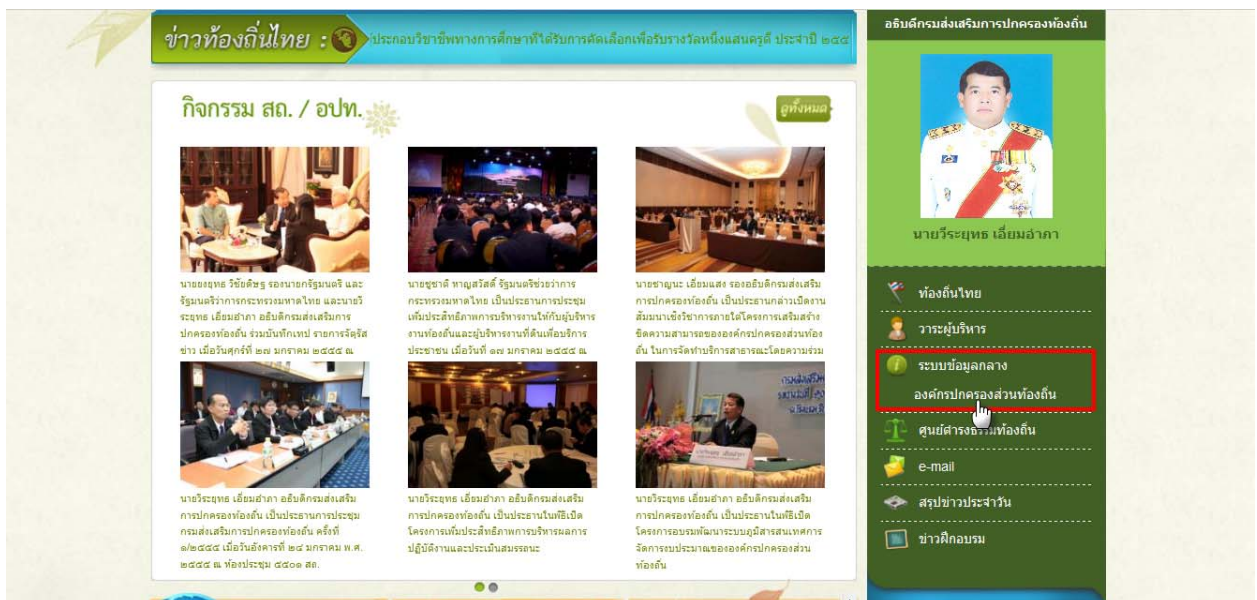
ข่าวท้องถิ่นไทย : ประกอบวิชาชีพทางการศึกษาที่ได้รับการคัดเลือกเพื่อรับรางวัลหนึ่งแสนครูดี ประจำปี ๒๕๕

กิจกรรม สถ. / อปท.

ดูทั้งหมด

นายยงยุทธ วิชัยดิษฐ รองนายกรัฐมนตรี และรัฐมนตรีว่าการกระทรวงมหาดไทย และนายวีระยุทธ เอี่ยมอำภา อธิบดีกรมส่งเสริมการปกครองท้องถิ่น ร่วมบันทึกเทป รายการรัฐสัข่าว เมื่อวันศุกร์ที่ ๒๗ มกราคม ๒๕๕๕ ณ

นายชูชาติ หาญสวัสดิ์ รัฐมนตรีช่วยว่าการกระทรวงมหาดไทย เป็นประธานการประชุมเพิ่มประสิทธิภาพการบริหารงานให้กับผู้บริหารงานท้องถิ่นและผู้บริหารงานที่ต้นเพื่อบริการประชาชน เมื่อวันที่ ๑๗ มกราคม ๒๕๕๕ ณ

นายชาญนะ เอี่ยมแสง รองอธิบดีกรมส่งเสริมการปกครองท้องถิ่น เป็นประธานกล่าวเปิดงานสัมมนาเชิงวิชาการภายใต้โครงการเสริมสร้างขีดความสามารถขององค์กรปกครองส่วนท้องถิ่น ในการจัดทำบริการสาธารณะโดยความร่วม

นายวีระยุทธ เอี่ยมอำภา อธิบดีกรมส่งเสริมการปกครองท้องถิ่น เป็นประธานการประชุมกรมส่งเสริมการปกครองท้องถิ่น ครั้งที่ ๑/๒๕๕๕ เมื่อวันอังคารที่ ๒๔ มกราคม พ.ศ. ๒๕๕๕ ณ ห้องประชุม ๔๘๐๑ สถ.

นายวีระยุทธ เอี่ยมอำภา อธิบดีกรมส่งเสริมการปกครองท้องถิ่น เป็นประธานในพิธีเปิดโครงการเพิ่มประสิทธิภาพการบริหารผลการปฏิบัติงานและประเมินสมรรถนะ

นายวีระยุทธ เอี่ยมอำภา อธิบดีกรมส่งเสริมการปกครองท้องถิ่น เป็นประธานในพิธีเปิดโครงการอบรมพัฒนาระบบภูมิสารสนเทศการจัดการบประมาณขององค์กรปกครองส่วนท้องถิ่น

อธิบดีกรมส่งเสริมการปกครองท้องถิ่น

นายวีระยุทธ เอี่ยมอำภา

ท้องถิ่นไทย
วาระผู้บริหาร
ระบบข้อมูลกลาง องค์กรปกครองส่วนท้องถิ่น
ศูนย์ดำรงธรรมท้องถิ่น
e-mail
สรุปข่าวประจำวัน
ข่าวฝึกอบรม